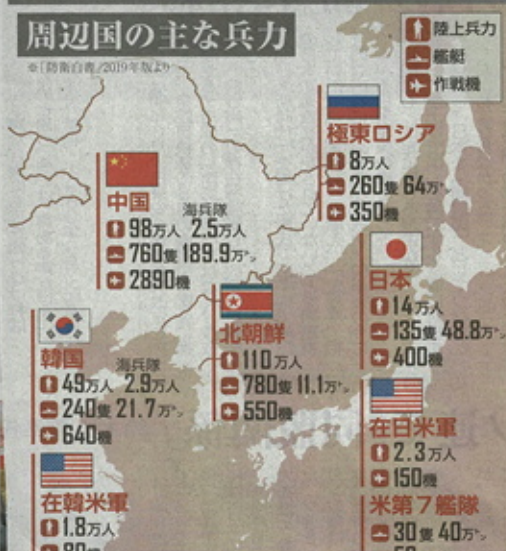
周辺国の主な兵力

※「防衛白書」2019年版より

陸上兵力
艦艇
作戦機

極東ロシア
8万人
260隻 64万ﾄﾝ
350機

中国
98万人 海兵隊 2.5万人
760隻 189.9万ﾄﾝ
2890機

日本
14万人
135隻 48.8万ﾄﾝ
400機

北朝鮮
110万人
780隻 11.1万ﾄﾝ
550機

韓国
49万人 海兵隊 2.9万人
240隻 21.7万ﾄﾝ
640機

在日米軍
2.3万人
150機

在韓米軍
1.8万人
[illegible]

米第7艦隊
30隻 40万ﾄﾝ
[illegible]